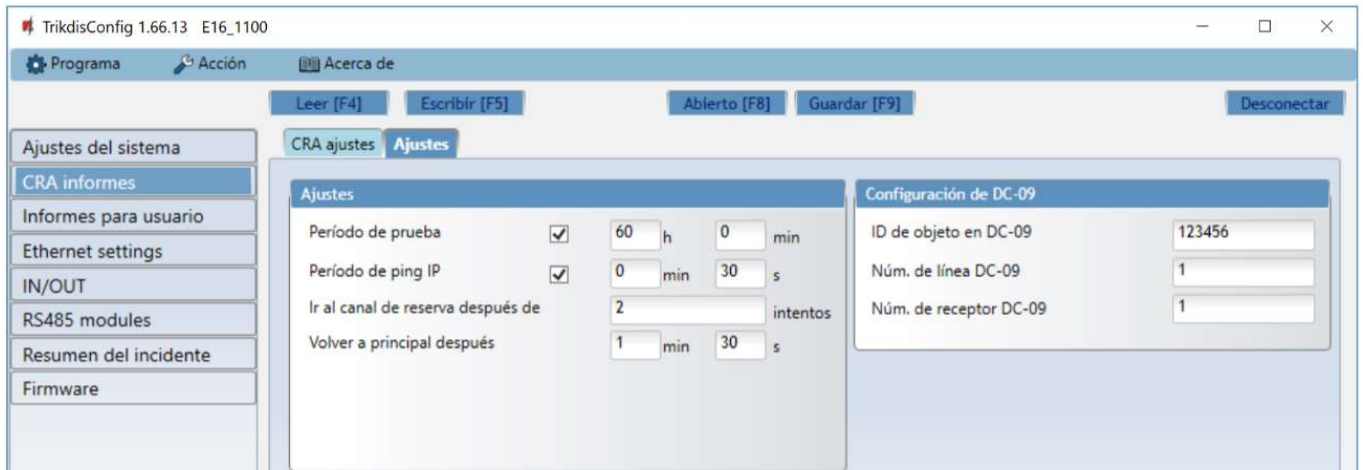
TrikdisConfig 1.66.13 E16_1100

Programa Acción Acerca de

Leer [F4] Escribir [F5] Abierto [F8] Guardar [F9] Desconectar

Ajustes del sistema
CRA informes
Informes para usuario
Ethernet settings
IN/OUT
RS485 modules
Resumen del incidente
Firmware

CRA ajustes Ajustes

Ajustes

| | | | | |
|---|---|---|---|---|
| Período de prueba | ☑ | 60 h | 0 | min |
| Período de ping IP | ☑ | 0 min | 30 | s |
| Ir al canal de reserva después de | | 2 | | intentos |
| Volver a principal después | | 1 min | 30 | s |

Configuración de DC-09

| | |
|---|---|
| ID de objeto en DC-09 | 123456 |
| Núm. de línea DC-09 | 1 |
| Núm. de receptor DC-09 | 1 |